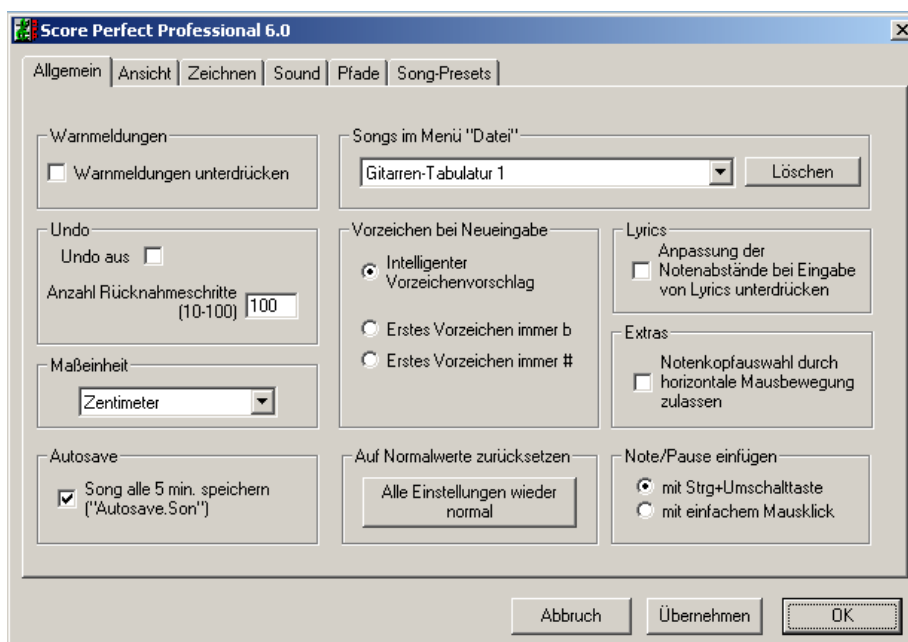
Score Perfect Professional 6.0

Allgemein | Ansicht | Zeichnen | Sound | Pfade | Song-Presets

Warnmeldungen
Warnmeldungen unterdrücken

Songs im Menü "Datei"
Gitarren-Tabulatur 1
Löschen

Undo
Undo aus
Anzahl Rücknahmeschritte (10-100) 100

Vorzeichen bei Neueingabe
Intelligenter Vorzeichenvorschlag
Erstes Vorzeichen immer b
Erstes Vorzeichen immer #

Lyrics
Anpassung der Notenabstände bei Eingabe von Lyrics unterdrücken

Extras
Notenkopfauswahl durch horizontale Mausbewegung zulassen

Maßeinheit
Zentimeter

Autosave
Song alle 5 min. speichern ("Autosave.Son")

Auf Normalwerte zurücksetzen
Alle Einstellungen wieder normal

Note/Pause einfügen
mit Strg+Umschalttaste
mit einfachem Mausklick

Abbruch
Übernehmen
OK